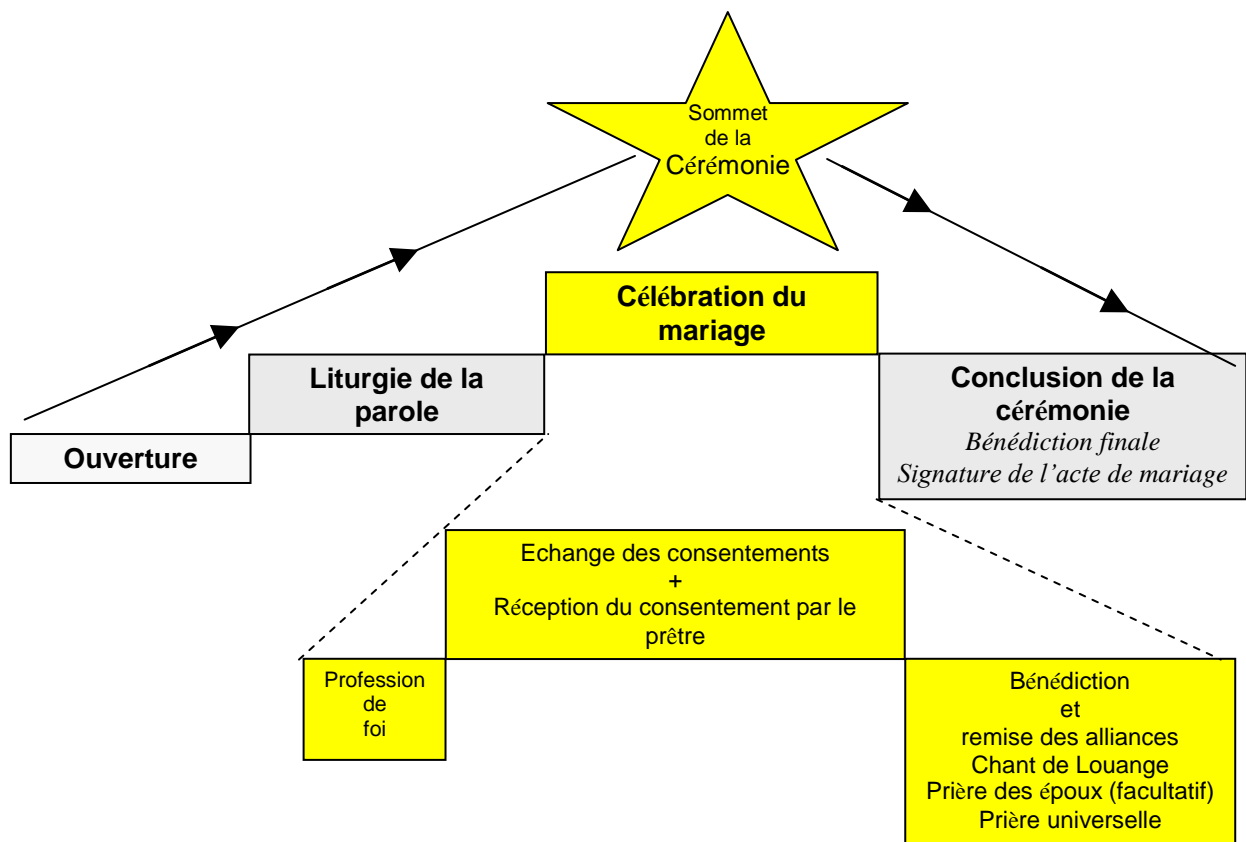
Sommet de la Cérémonie

Célébration du mariage

Liturgie de la parole

Conclusion de la cérémonie
Bénédiction finale
Signature de l'acte de mariage

Ouverture

Echange des consentements
+
Réception du consentement par le prêtre

Profession de foi

Bénédiction
et
remise des alliances
Chant de Louange
Prière des époux (facultatif)
Prière universelle